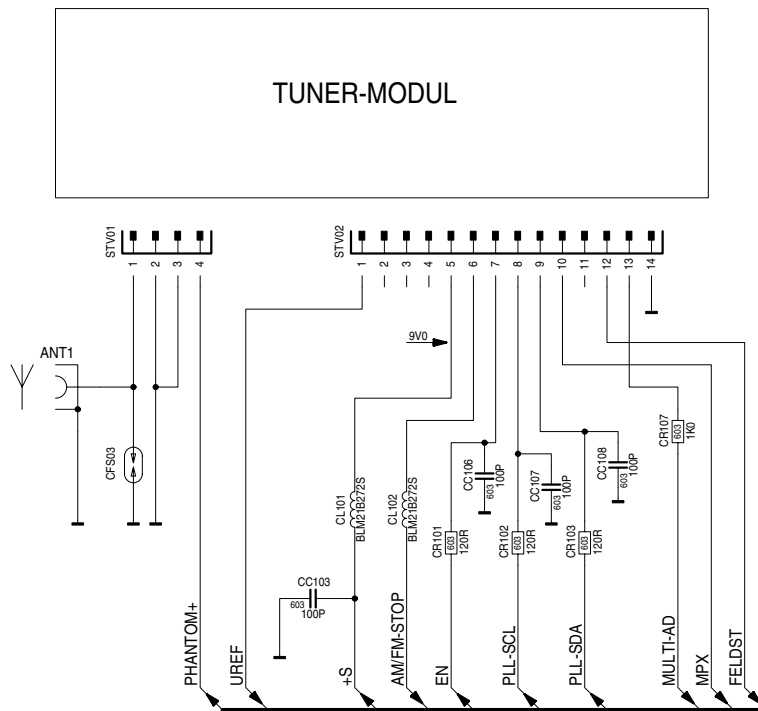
TUNER-MODUL

STV01
1
2
3
4

STV02
1
2
3
4
5
6
7
8
9
10
11
12
13
14

9V0

ANT1

CFS03

CL101
BLM21B272S

CL102
BLM21B272S

CC106
603
100P

CC107
603
100P

CC108
603
100P

CR107
603
1K0

CR101
603
120R

CR102
603
120R

CR103
603
120R

CC103
603
100P

PHANTOM+
UREF
+S
AM/FM-STOP
EN
PLL-SCL
PLL-SDA
MULTI-AD
MPX
FELDST